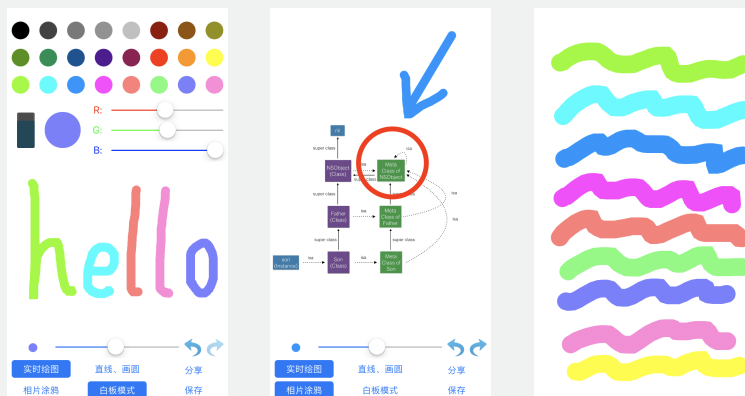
R:
G:
B:

hello

实时绘图 直线、画圆 分享
相片涂鸦 白板模式 保存

nil
super class
NSObject (Class)
isa
Meta Class of NSObject
super class
isa
Father (Class)
isa
Meta Class of Father
super class
isa
super class
son (Instance)
isa
Son (Class)
isa
Meta Class of Son
super class
isa

实时绘图 直线、画圆 分享
相片涂鸦 白板模式 保存